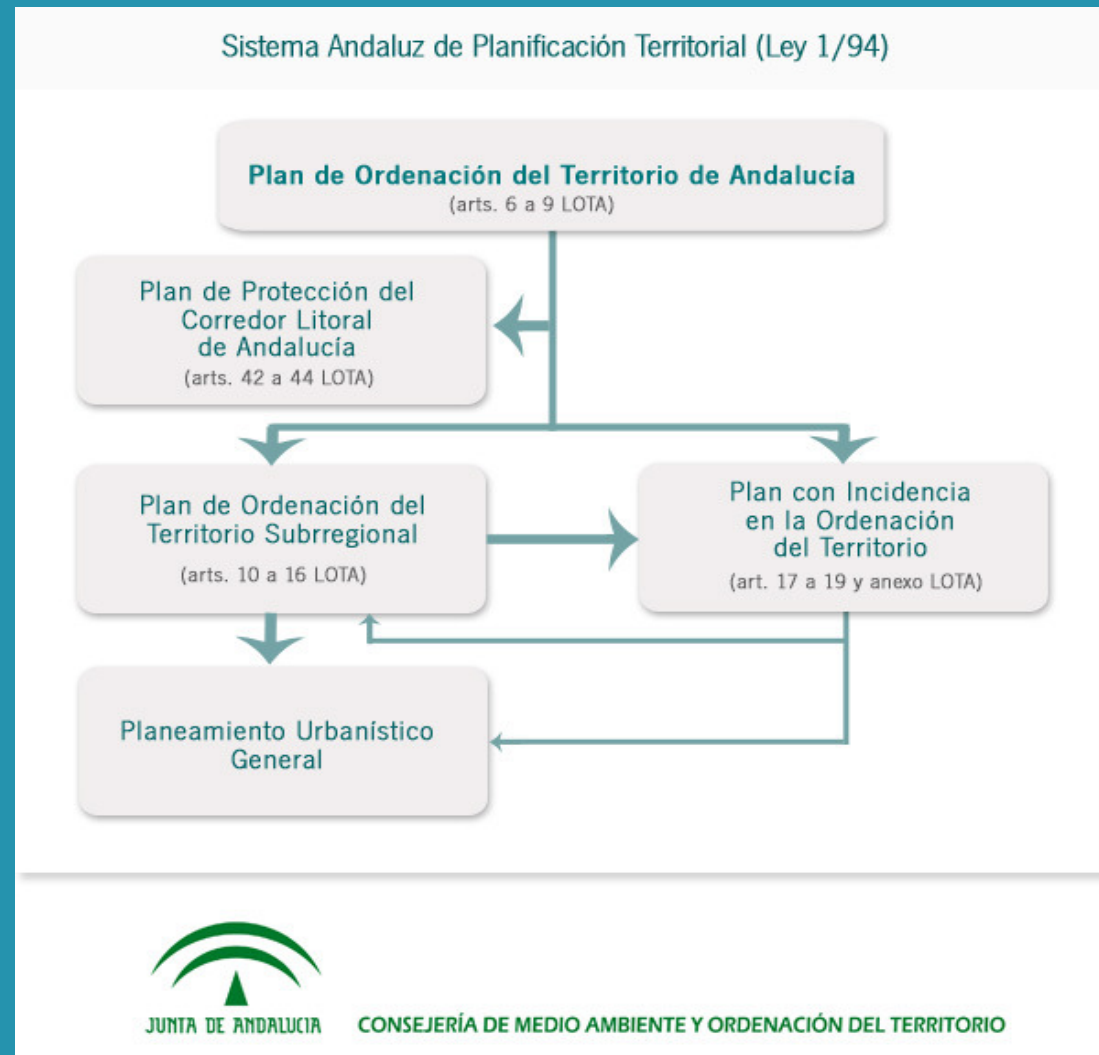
Sistema Andaluz de Planificación Territorial (Ley 1/94)

Plan de Ordenación del Territorio de Andalucía
(arts. 6 a 9 LOTA)

Plan de Protección del Corredor Litoral de Andalucía
(arts. 42 a 44 LOTA)

Plan de Ordenación del Territorio Subrregional
(arts. 10 a 16 LOTA)

Plan con Incidencia en la Ordenación del Territorio
(art. 17 a 19 y anexo LOTA)

Planeamiento Urbanístico General

JUNTA DE ANDALUCIA

CONSEJERÍA DE MEDIO AMBIENTE Y ORDENACIÓN DEL TERRITORIO